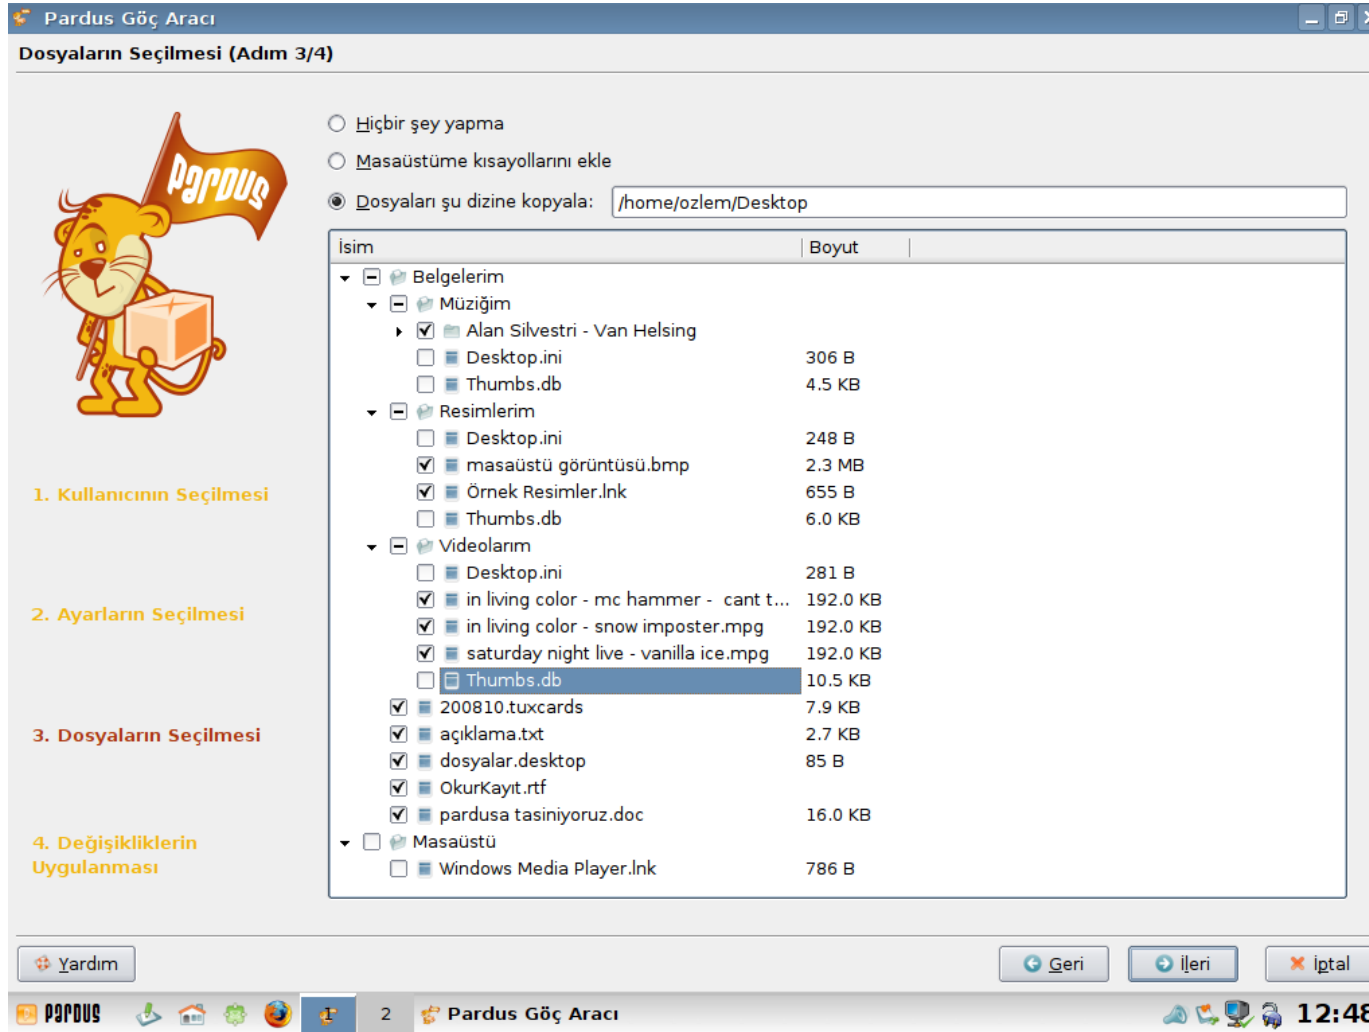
Pardus Göç Aracı

Dosyaların Seçilmesi (Adım 3/4)

Pardus

Hiçbir şey yapma
Masaüstüme kısayollarını ekle
Dosyaları şu dizine kopyala: /home/ozlem/Desktop

| İsim | Boyut |
|---|---|
| Belgelerim | |
| Müziğim | |
| Alan Silvestri - Van Helsing | |
| Desktop.ini | 306 B |
| Thumbs.db | 4.5 KB |
| Resimlerim | |
| Desktop.ini | 248 B |
| masaüstü görüntüsü.bmp | 2.3 MB |
| Örnek Resimler.lnk | 655 B |
| Thumbs.db | 6.0 KB |
| Videolarım | |
| Desktop.ini | 281 B |
| in living color - mc hammer - cant t... | 192.0 KB |
| in living color - snow imposter.mpg | 192.0 KB |
| saturday night live - vanilla ice.mpg | 192.0 KB |
| Thumbs.db | 10.5 KB |
| 200810.tuxcards | 7.9 KB |
| açıklama.txt | 2.7 KB |
| dosyalar.desktop | 85 B |
| OkurKayıt.rtf | |
| pardusa tasiniyoruz.doc | 16.0 KB |
| Masaüstü | |
| Windows Media Player.lnk | 786 B |

1. Kullanıcının Seçilmesi

2. Ayarların Seçilmesi

3. Dosyaların Seçilmesi

4. Değişikliklerin Uygulanması

Yardım
Geri
İleri
İptal

PARDUS 2 Pardus Göç Aracı 12:48